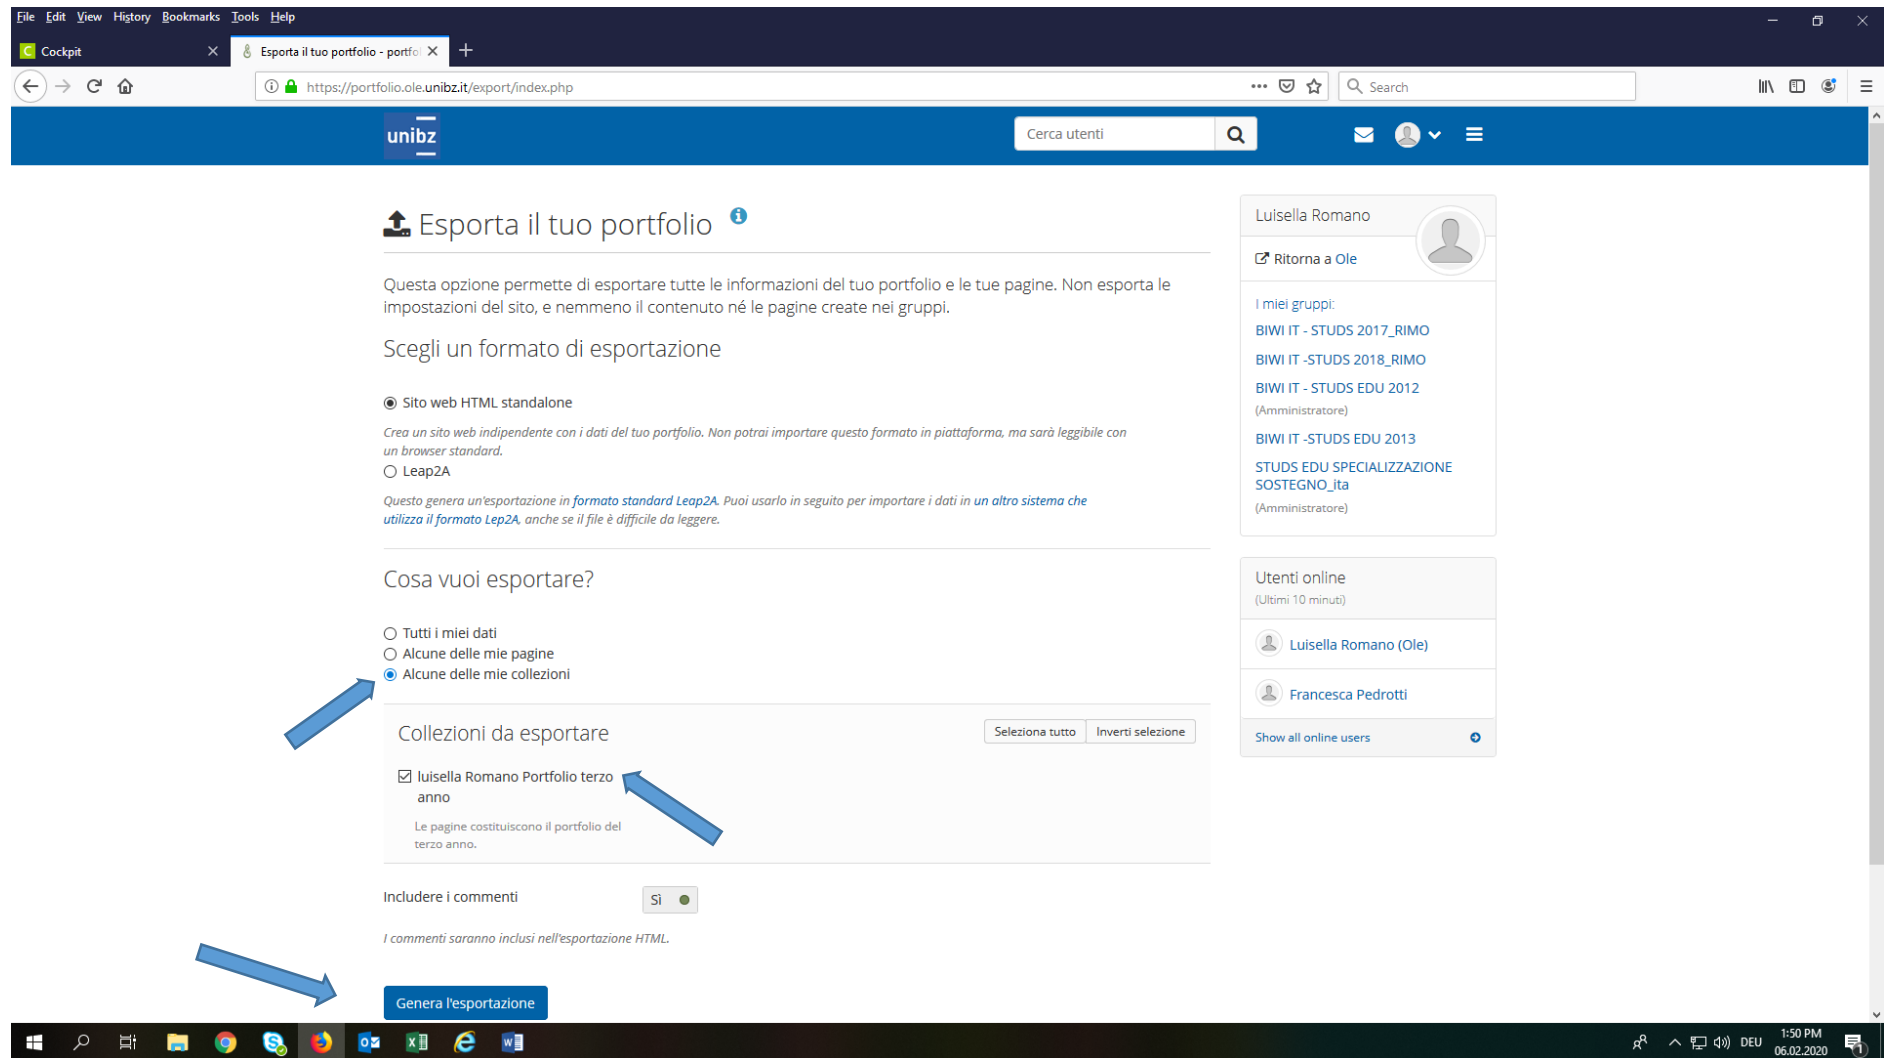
File Edit View History Bookmarks Tools Help

Cockpit

Esporta il tuo portfolio - portfo

https://portfolio.ole.unibz.it/export/index.php

Search

unibz

Cerca utenti

Esporta il tuo portfolio

Questa opzione permette di esportare tutte le informazioni del tuo portfolio e le tue pagine. Non esporta le impostazioni del sito, e nemmeno il contenuto né le pagine create nei gruppi.

Scegli un formato di esportazione

Sito web HTML standalone

Crea un sito web indipendente con i dati del tuo portfolio. Non potrai importare questo formato in piattaforma, ma sarà leggibile con un browser standard.

Leap2A

Questo genera un'esportazione in formato standard Leap2A. Puoi usarlo in seguito per importare i dati in un altro sistema che utilizza il formato Lep2A, anche se il file è difficile da leggere.

Cosa vuoi esportare?

Tutti i miei dati
Alcune delle mie pagine
Alcune delle mie collezioni

Collezioni da esportare

Seleziona tutto
Inverti selezione

luisella Romano Portfolio terzo anno

Le pagine costituiscono il portfolio del terzo anno.

Includere i commenti

Sì

I commenti saranno inclusi nell'esportazione HTML.

Genera l'esportazione

Luisella Romano

Ritorna a Ole

I miei gruppi:

BIWI IT - STUDS 2017_RIMO

BIWI IT -STUDS 2018_RIMO

BIWI IT - STUDS EDU 2012

(Amministratore)

BIWI IT -STUDS EDU 2013

STUDS EDU SPECIALIZZAZIONE SOSTEGNO_ita

(Amministratore)

Utenti online

(Ultimi 10 minuti)

Luisella Romano (Ole)

Francesca Pedrotti

Show all online users

DEU 1:50 PM 06.02.2020